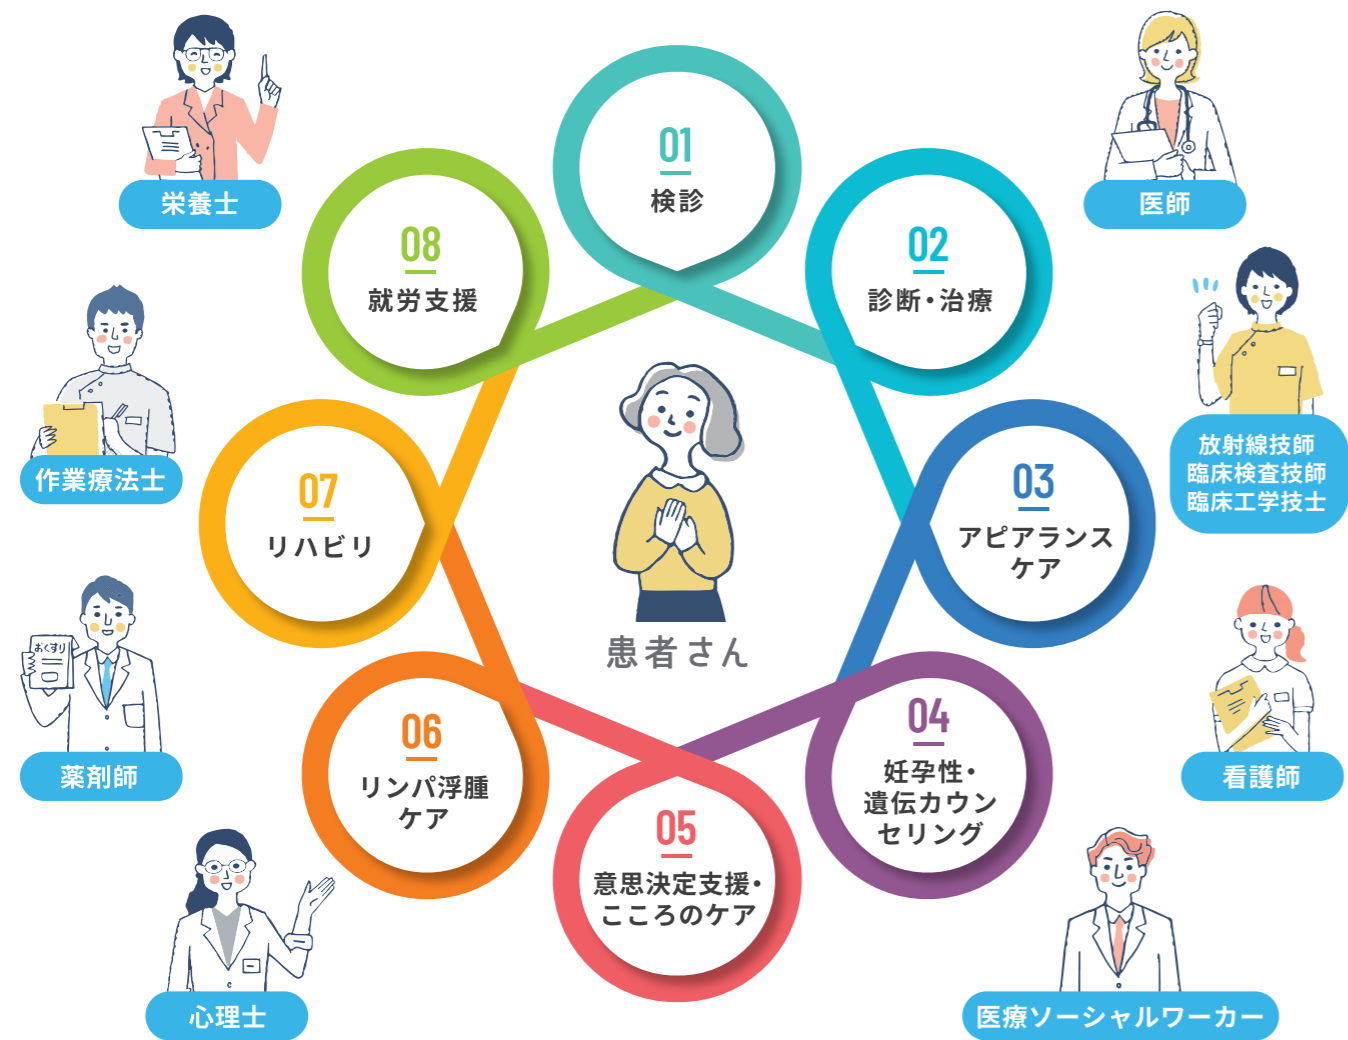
栄養士

01
検診

医師

08
就労支援

02
診断・治療

作業療法士

放射線技師
臨床検査技師
臨床工学技士

07
リハビリ

患者さん

03
アピアランス
ケア

おくすり

薬剤師

06
リンパ浮腫
ケア

04
妊孕性・
遺伝カウン
セリング

看護師

05
意思決定支援・
こころのケア

心理士

医療ソーシャルワーカー